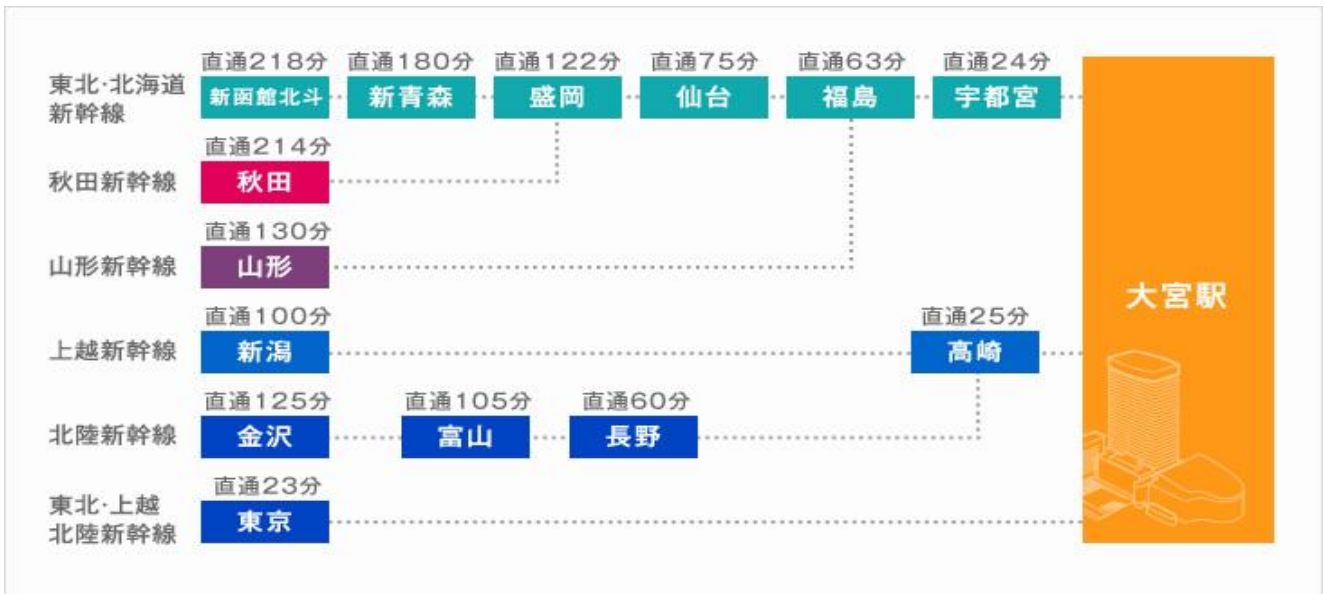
東北·北海道新幹線
直通218分 新函館北斗
直通180分 新青森
直通122分 盛岡
直通75分 仙台
直通63分 福島
直通24分 宇都宮

秋田新幹線
直通214分 秋田

山形新幹線
直通130分 山形

上越新幹線
直通100分 新潟
直通25分 高崎

北陸新幹線
直通125分 金沢
直通105分 富山
直通60分 長野

東北·上越北陸新幹線
直通23分 東京

大宮駅